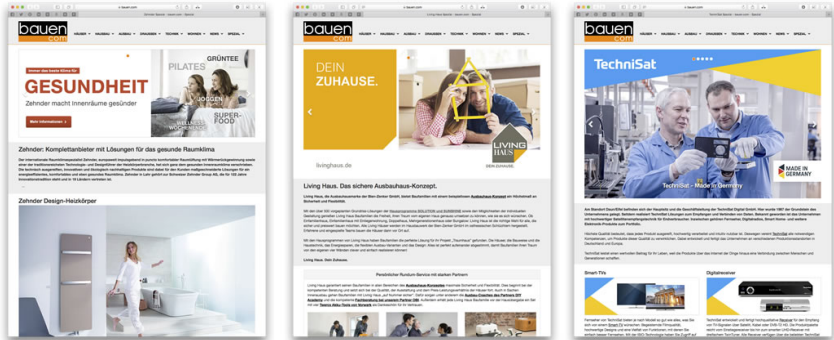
bauen.com

Immer das beste Klima für

GESUNDHEIT

Zehnder macht Innenräume gesünder

PILATES

GRÜNTEE

JOGGEN

SUPER-FOOD

WELLNESS-WOCHENENDE

Mehr Informationen

Zehnder: Komplettanbieter mit Lösungen für das gesunde Raumklima

Zehnder Design-Heizkörper

bauen.com

DEIN ZUHAUSE.

LIVING HAUS

livinghaus.de

Living Haus. Das sichere Ausbauhaus-Konzept.

Living Haus. Das Zuhause.

Persönlicher Rundum-Service mit starkem Partner!

bauen.com

TechniSat

MADE IN GERMANY

TechniSat - Made in Germany

Smart TVs

Digitalreceiver